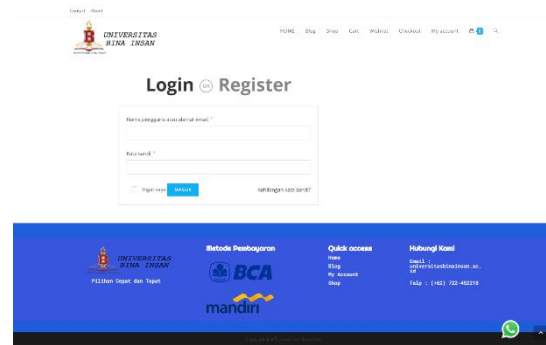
Contact About

UNIVERSITAS BINA INSAN

HOME Blog Shop Cart Wishlist Checkout My account 0

Login OR Register

Nama pengguna atau alamat email *

Kata sandi *

Ingat saya MASUK

Kehilangan kata sandi?

UNIVERSITAS BINA INSAN

Pilihan Tepat dan Tepat

Metode Pembayaran

BCA

mandiri

Quick access

Home
Blog
My Account
Shop

Hubungi Kami

Email : universitasbinainsan.ac.id

Telp : (+62) 722-452218

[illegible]